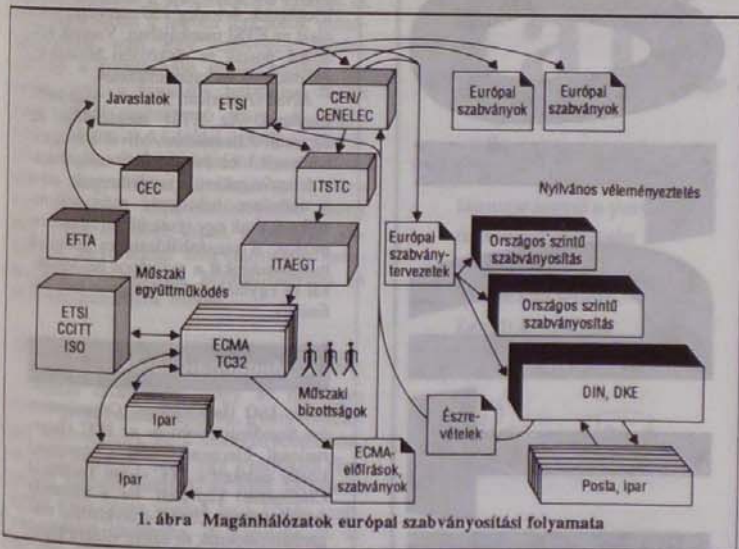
Javaslatok
ETSI
CEN/
CENELEC
Európai szabványok
Európai szabványok
CEC
ITSTC
Nyilvános véleményeztetés
EFTA
ITAEGT
Európai szabványtervezetek
Országos szintű szabványosítás
Országos szintű szabványosítás
Műszaki együttműködés
ETSI
CCITT
ISO
ECMA
TC32
Műszaki bizottságok
DIN, DKE
Ipar
Észrevételek
Ipar
ECMA-előírások, szabványok
Posta, ipar
1. ábra Magánhálózatok európai szabványosítási folyamata